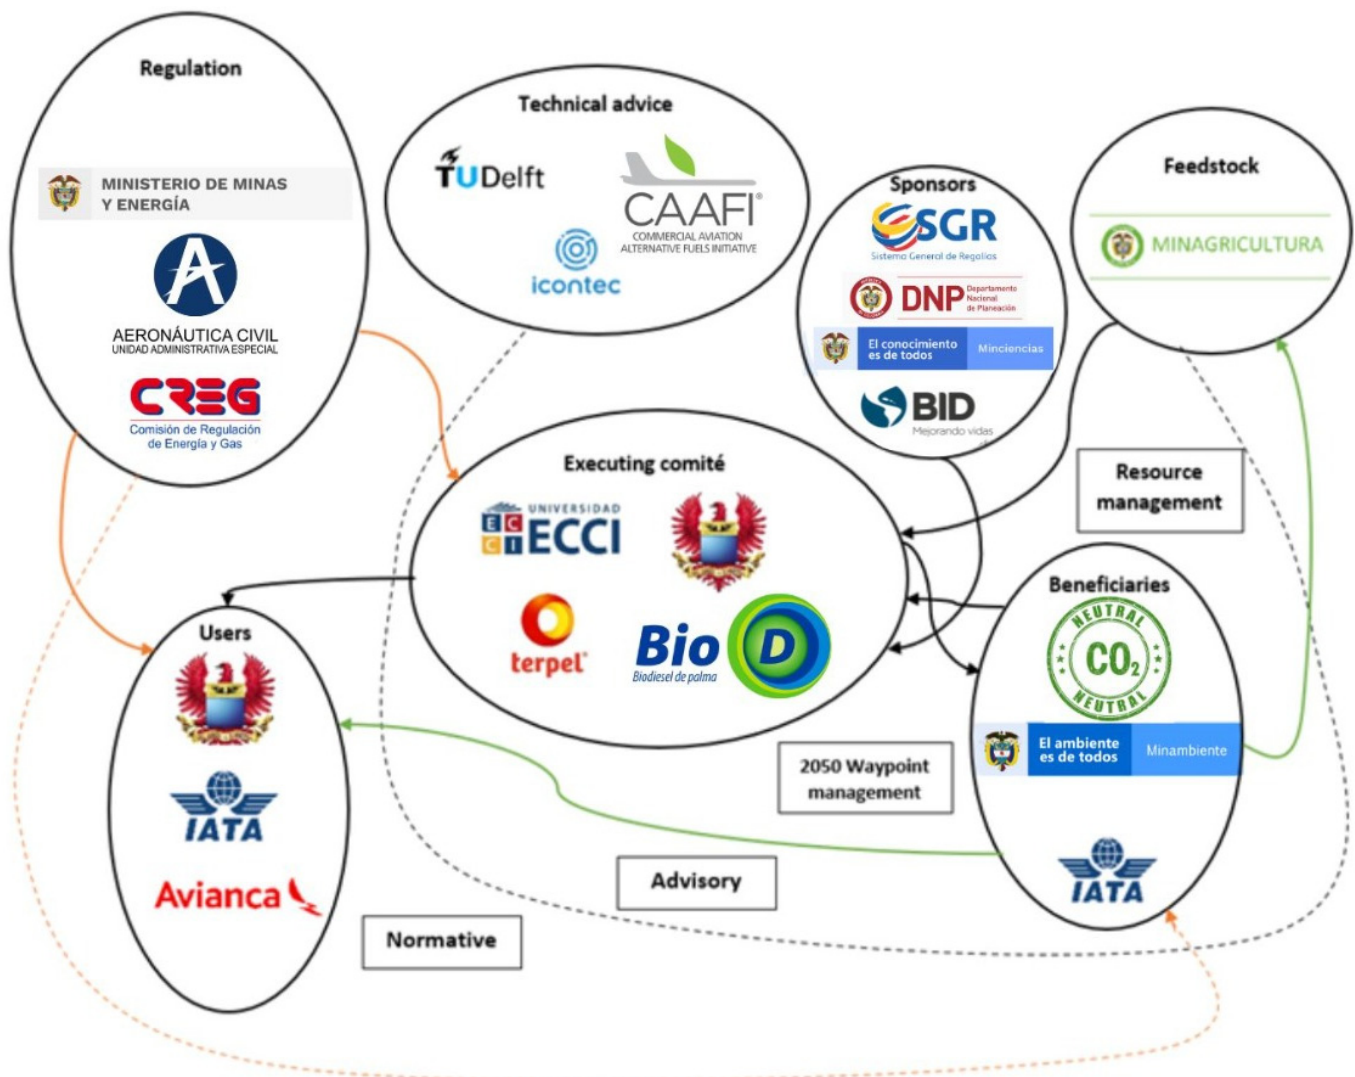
Regulation

MINISTERIO DE MINAS Y ENERGÍA

AERONÁUTICA CIVIL
UNIDAD ADMINISTRATIVA ESPECIAL

CREG
Comisión de Regulación de Energía y Gas

Technical advice

TUDelft

CAAFI
COMMERCIAL AVIATION ALTERNATIVE FUELS INITIATIVE

icontec

Sponsors

SGR
Sistema General de Regalías

DNP Departamento Nacional de Planeación

El conocimiento es de todos Minciencias

BID
Mejorando vidas

Feedstock

MINAGRICULTURA

Resource management

Executing comité

UNIVERSIDAD ECCI

terpel

Bio D
Biodiesel de palma

Users

IATA

Avianca

Beneficiaries

NEUTRAL $CO_2$ NEUTRAL

El ambiente es de todos Minambiente

IATA

2050 Waypoint management

Advisory

Normative